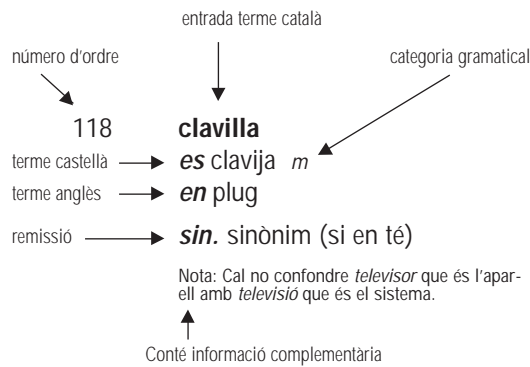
entrada terme català

número d'ordre

categoria gramatical

118 **clavilla**

terme castellà → *es* clavija *m*

terme anglès → *en* plug

remissió → *sin.* sinònim (si en té)

Nota: Cal no confondre *televisor* que és l'aparell amb *televisió* que és el sistema.

Conté informació complementària